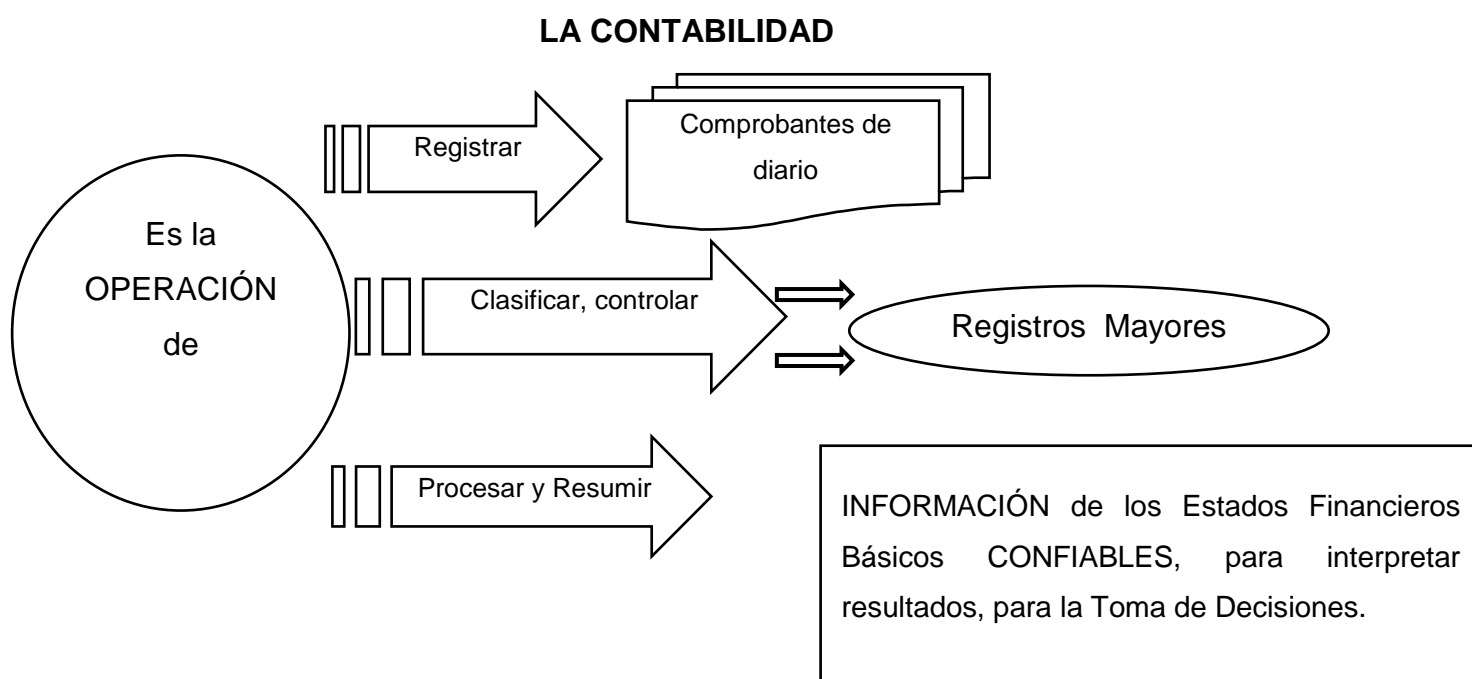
LA CONTABILIDAD

Es la OPERACIÓN de

Registrar

Comprobantes de diario

Clasificar, controlar

Registros Mayores

Procesar y Resumir

INFORMACIÓN de los Estados Financieros Básicos CONFIABLES, para interpretar resultados, para la Toma de Decisiones.